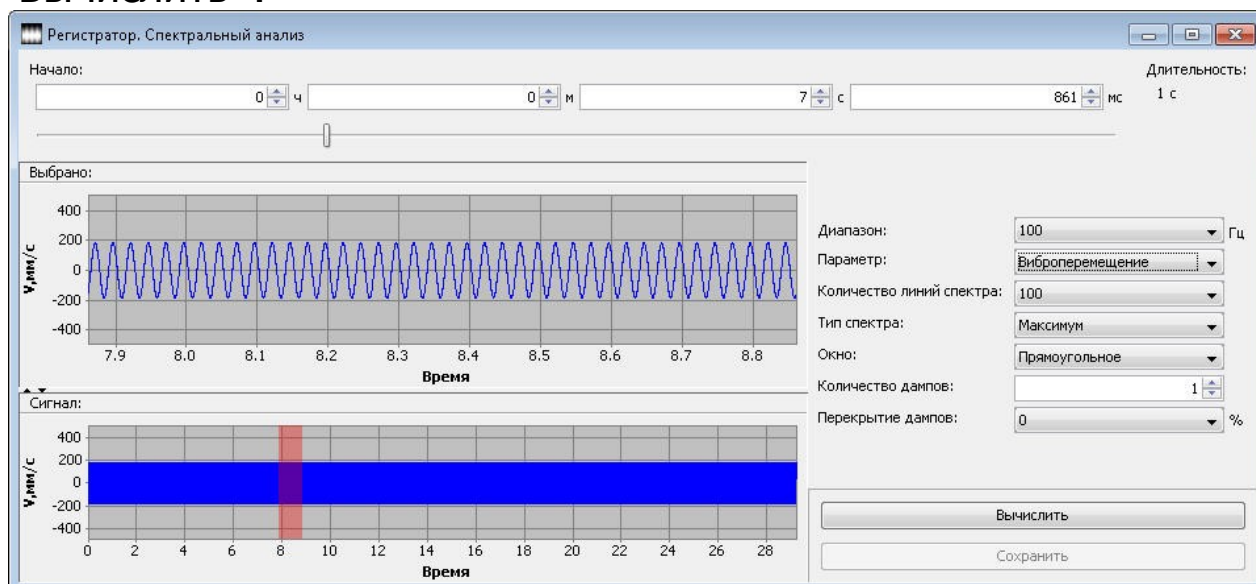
Регистратор. Спектральный анализ

Начало:
0 ч 0 м 7 с 861 мс
Длительность: 1 с

Выбрано:
400
200
0
-200
-400
V,мм/с
7.9 8.0 8.1 8.2 8.3 8.4 8.5 8.6 8.7 8.8
Время

Сигнал:
400
200
0
-200
-400
V,мм/с
0 2 4 6 8 10 12 14 16 18 20 22 24 26 28
Время

Диапазон: 100 Гц
Параметр: Виброперемещение
Количество линий спектра: 100
Тип спектра: Максимум
Окно: Прямоугольное
Количество дампов: 1
Перекрытие дампов: 0 %

Вычислить
Сохранить